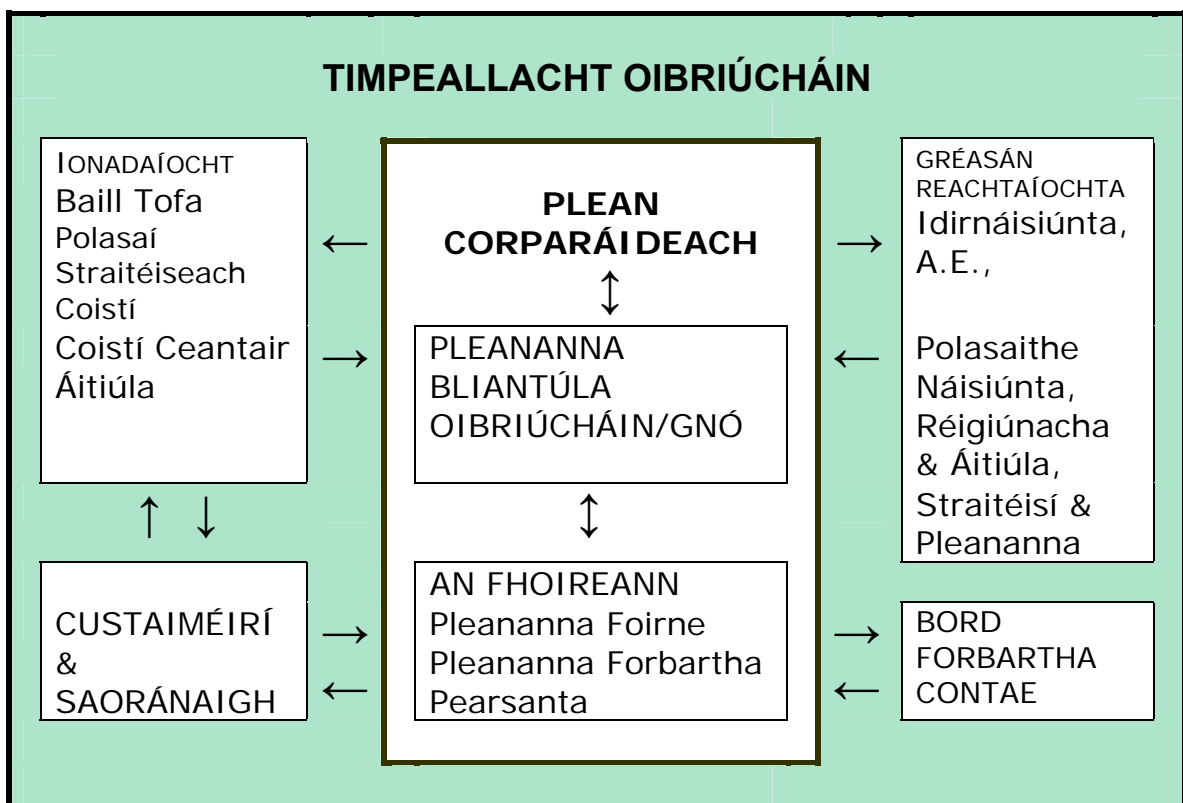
TIMPEALLACHT OIBRIÚCHÁIN

IONADAÍOCHT
Baill Tofa
Polasaí Straitéiseach Coistí
Coistí Ceantair Áitiúla

CUSTAIMÉIRÍ & SAORÁNAIGH

PLEAN CORPARÁIDEACH

PLEANANNA BLIANTÚLA OIBRIÚCHÁIN/GNÓ

AN FHOIREANN
Pleananna Foirne
Pleananna Forbartha Pearsanta

GRÉASÁN REACHTAÍOCHTA
Idirnáisiúnta, A.E.,

Polasaithe Náisiúnta, Réigiúnacha & Áitiúla, Straitéisí & Pleananna

BORD FORBARTHA CONTAE